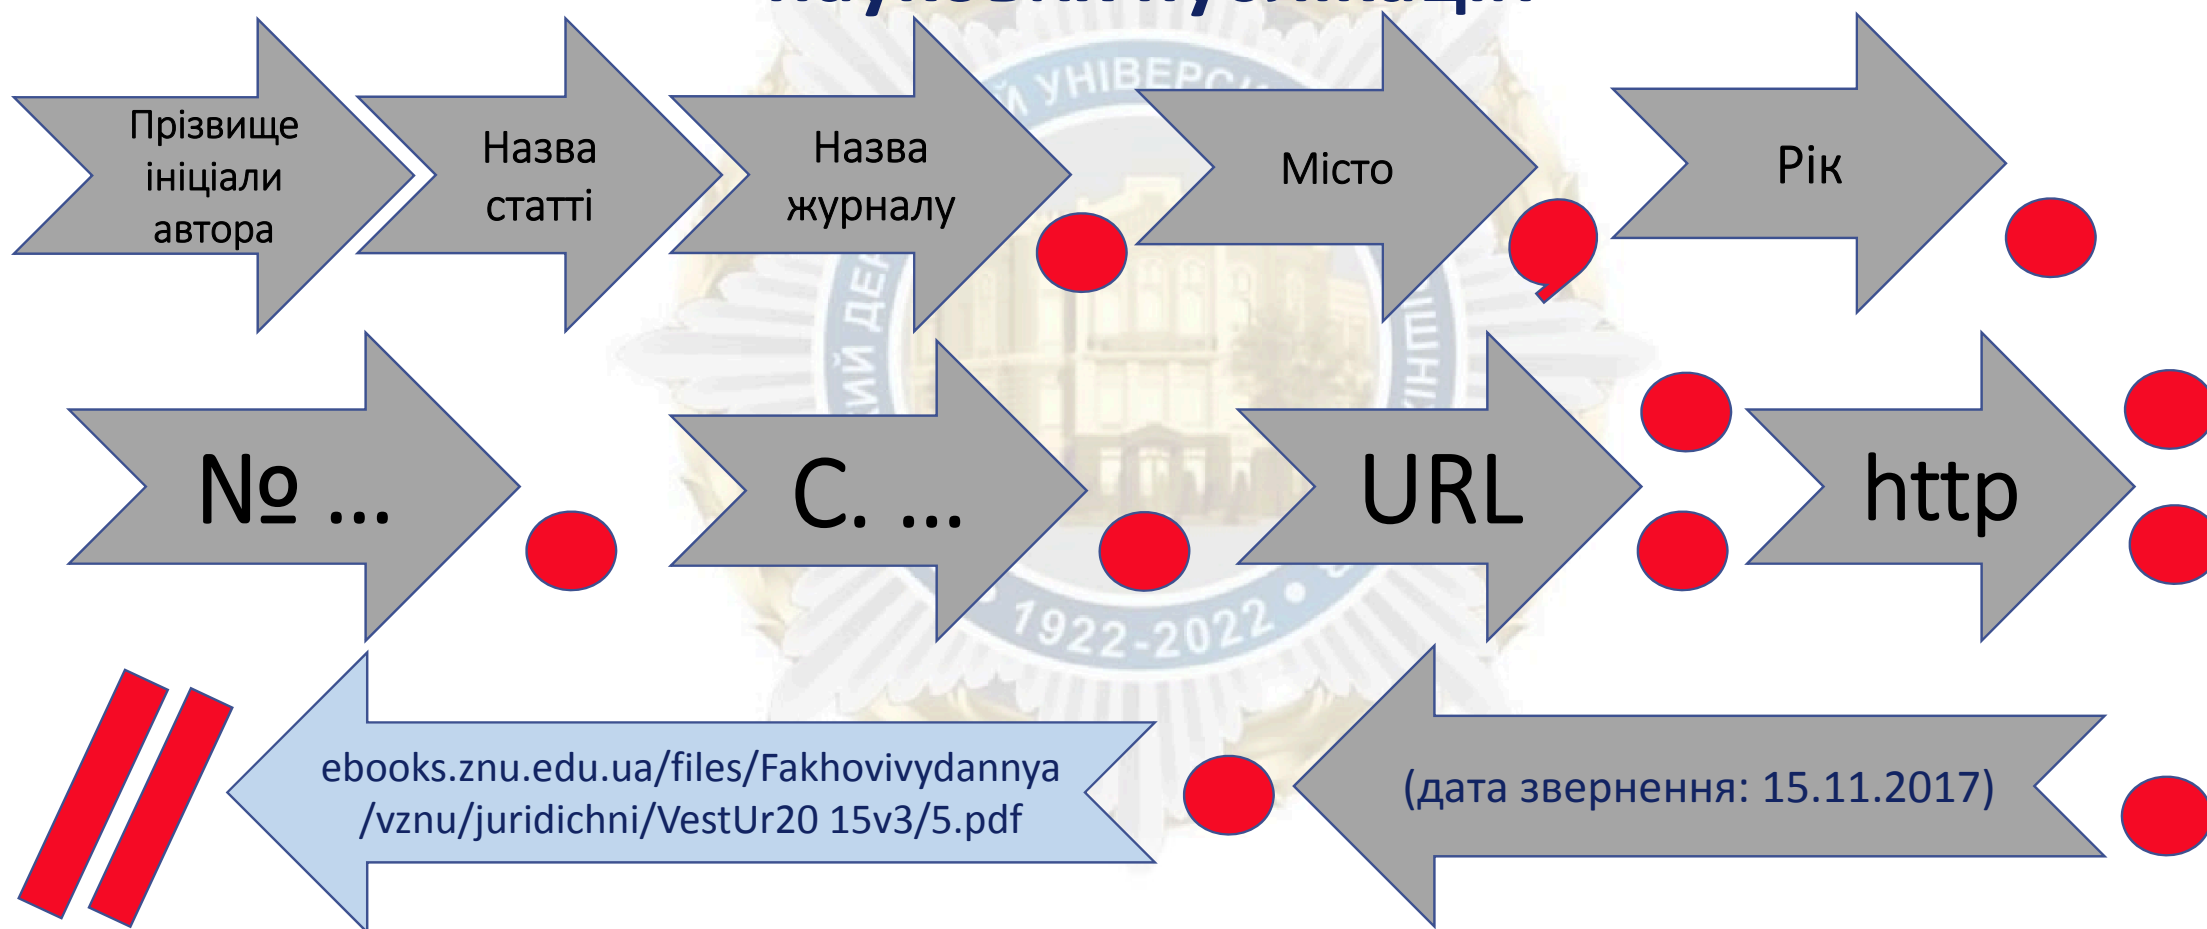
Прізвище ініціали автора

Назва статті

Назва журналу

Місто

Рік

№ ...

С. ...

URL

http

ebooks.znu.edu.ua/files/Fakhovivydannya /vznu/juridichni/VestUr20 15v3/5.pdf

(дата звернення: 15.11.2017)

УНІВЕРС

1922-2022